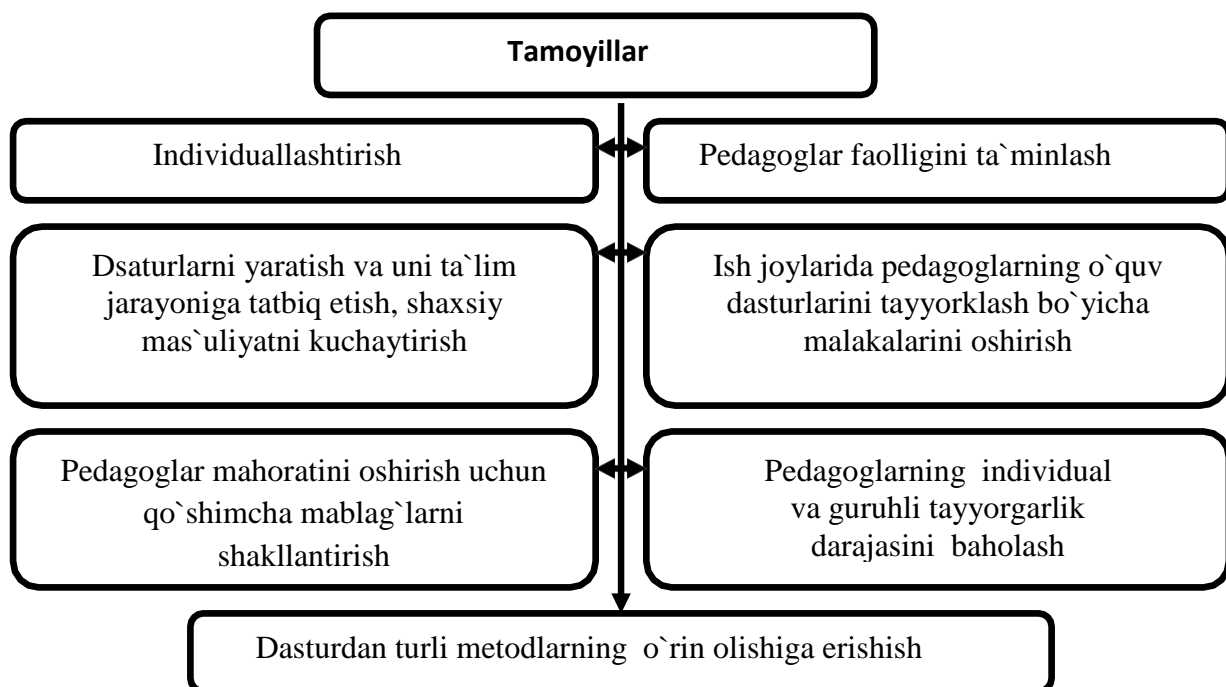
Tamoyillar

Individuallashtirish

Pedagoglar faolligini ta`minlash

Dsaturlarni yaratish va uni ta`lim jarayoniga tatbiq etish, shaxsiy mas`uliyatni kuchaytirish

Ish joylarida pedagoglarning o`quv dasturlarini tayyorklash bo`yicha malakalarini oshirish

Pedagoglar mahoratini oshirish uchun qo`shimcha mablag`larni shakllantirish

Pedagoglarning individual va guruhli tayyorgarlik darajasini baholash

Dasturdan turli metodlarning o`rin olishiga erishish